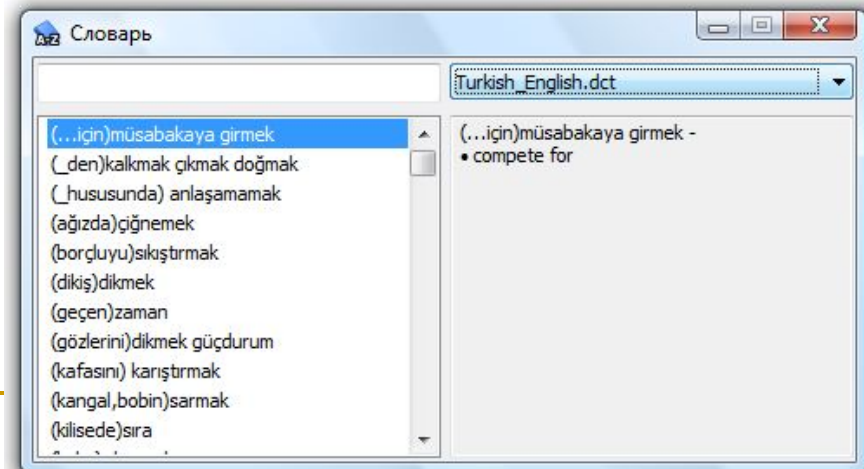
Словарь

Turkish_English.dct

(…için)müsabakaya girmek
(_den)kalkmak çıkmak doğmak
(_hususunda) anlaşamamak
(ağızda)çiğnemek
(borçluyu)sıkıştırmak
(dikiş)dikmek
(geçen)zaman
(gözlerini)dikmek güçdurum
(kafasını) karıştırmak
(kangal,bobin)sarmak
(kilisede)sıra

(…için)müsabakaya girmek -
• compete for